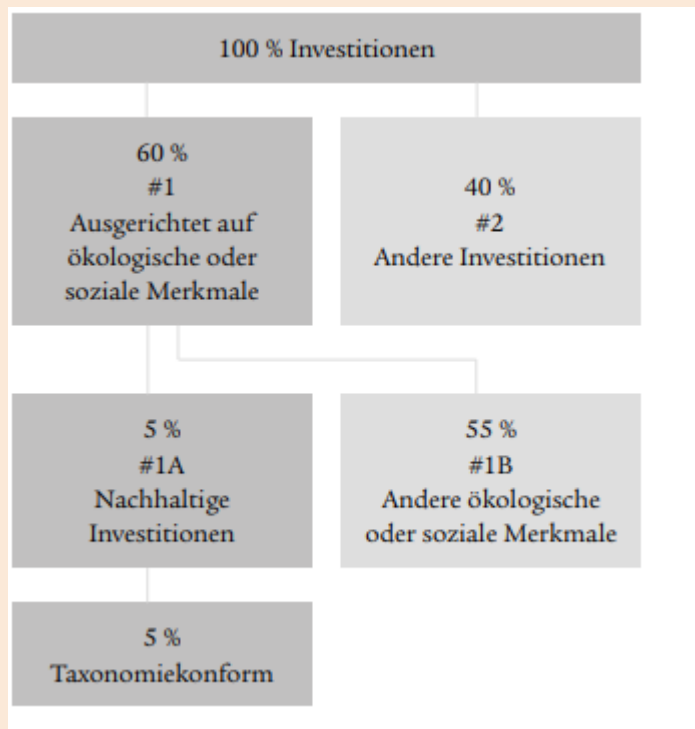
100 % Investitionen

60 %
#1
Ausgerichtet auf ökologische oder soziale Merkmale

40 %
#2
Andere Investitionen

5 %
#1A
Nachhaltige Investitionen

55 %
#1B
Andere ökologische oder soziale Merkmale

5 %
Taxonomiekonform